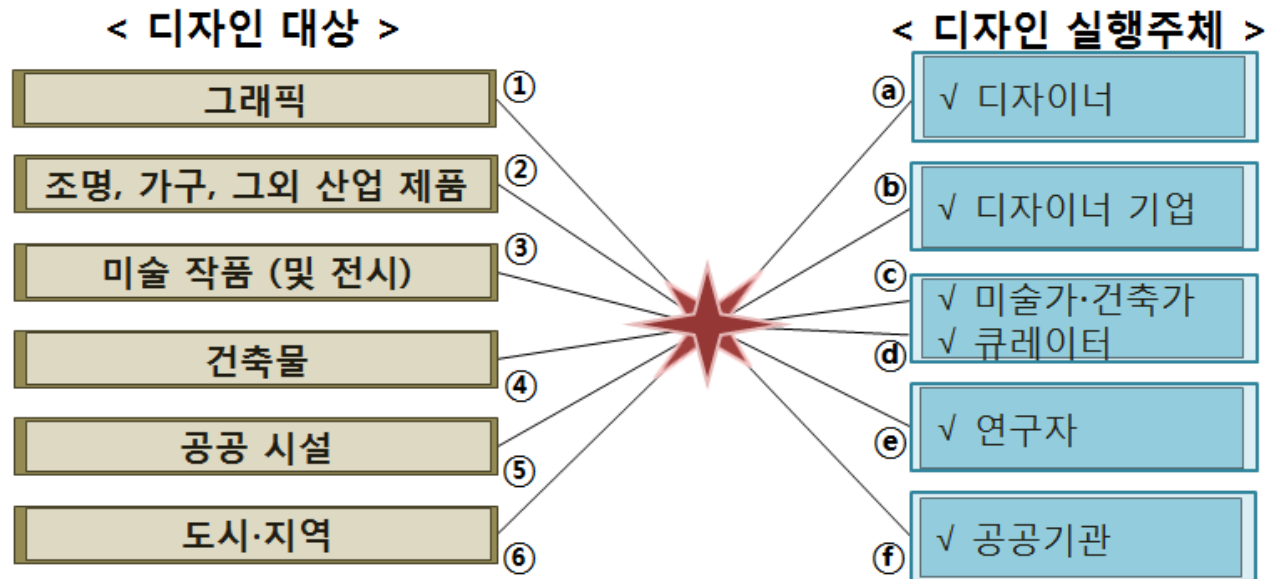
< 디자인 대상 >

그래픽 ①

조명, 가구, 그외 산업 제품 ②

미술 작품 (및 전시) ③

건축물 ④

공공 시설 ⑤

도시·지역 ⑥

< 디자인 실행주체 >

ⓐ √ 디자이너

ⓑ √ 디자이너 기업

ⓒ √ 미술가·건축가

ⓓ √ 큐레이터

ⓔ √ 연구자

ⓕ √ 공공기관